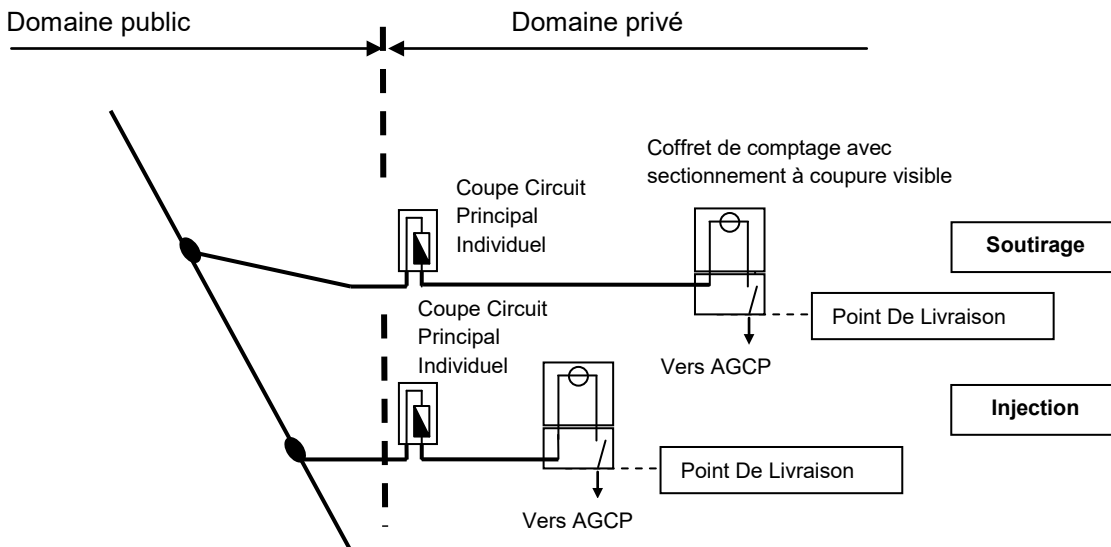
Domaine public

Domaine privé

Coffret de comptage avec sectionnement à coupure visible

Coupe Circuit Principal Individuel

Soutirage

Point De Livraison

Vers AGCP

Coupe Circuit Principal Individuel

Injection

Point De Livraison

Vers AGCP